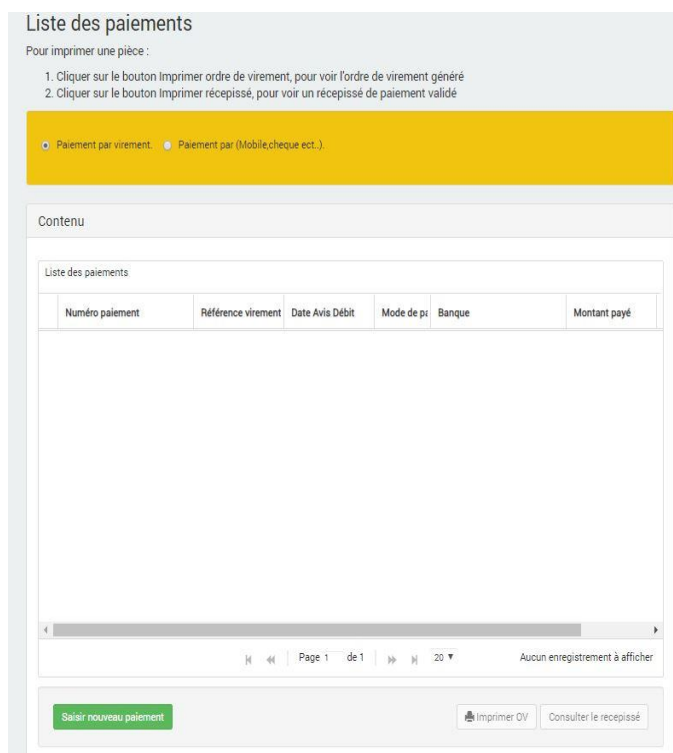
Liste des paiements

Pour imprimer une pièce :

1. Cliquer sur le bouton Imprimer ordre de virement, pour voir l'ordre de virement généré
2. Cliquer sur le bouton Imprimer récepissé, pour voir un récepissé de paiement validé

Paiement par virement. Paiement par (Mobile,cheque ect..).

Contenu

Liste des paiements

| Numéro paiement | Référence virement | Date Avis Débit | Mode de pa | Banque | Montant payé |
|---|---|---|---|---|---|

Page 1 de 1 20 ▼ Aucun enregistrement à afficher

Saisir nouveau paiement

Imprimer OV

Consulter le recepissé